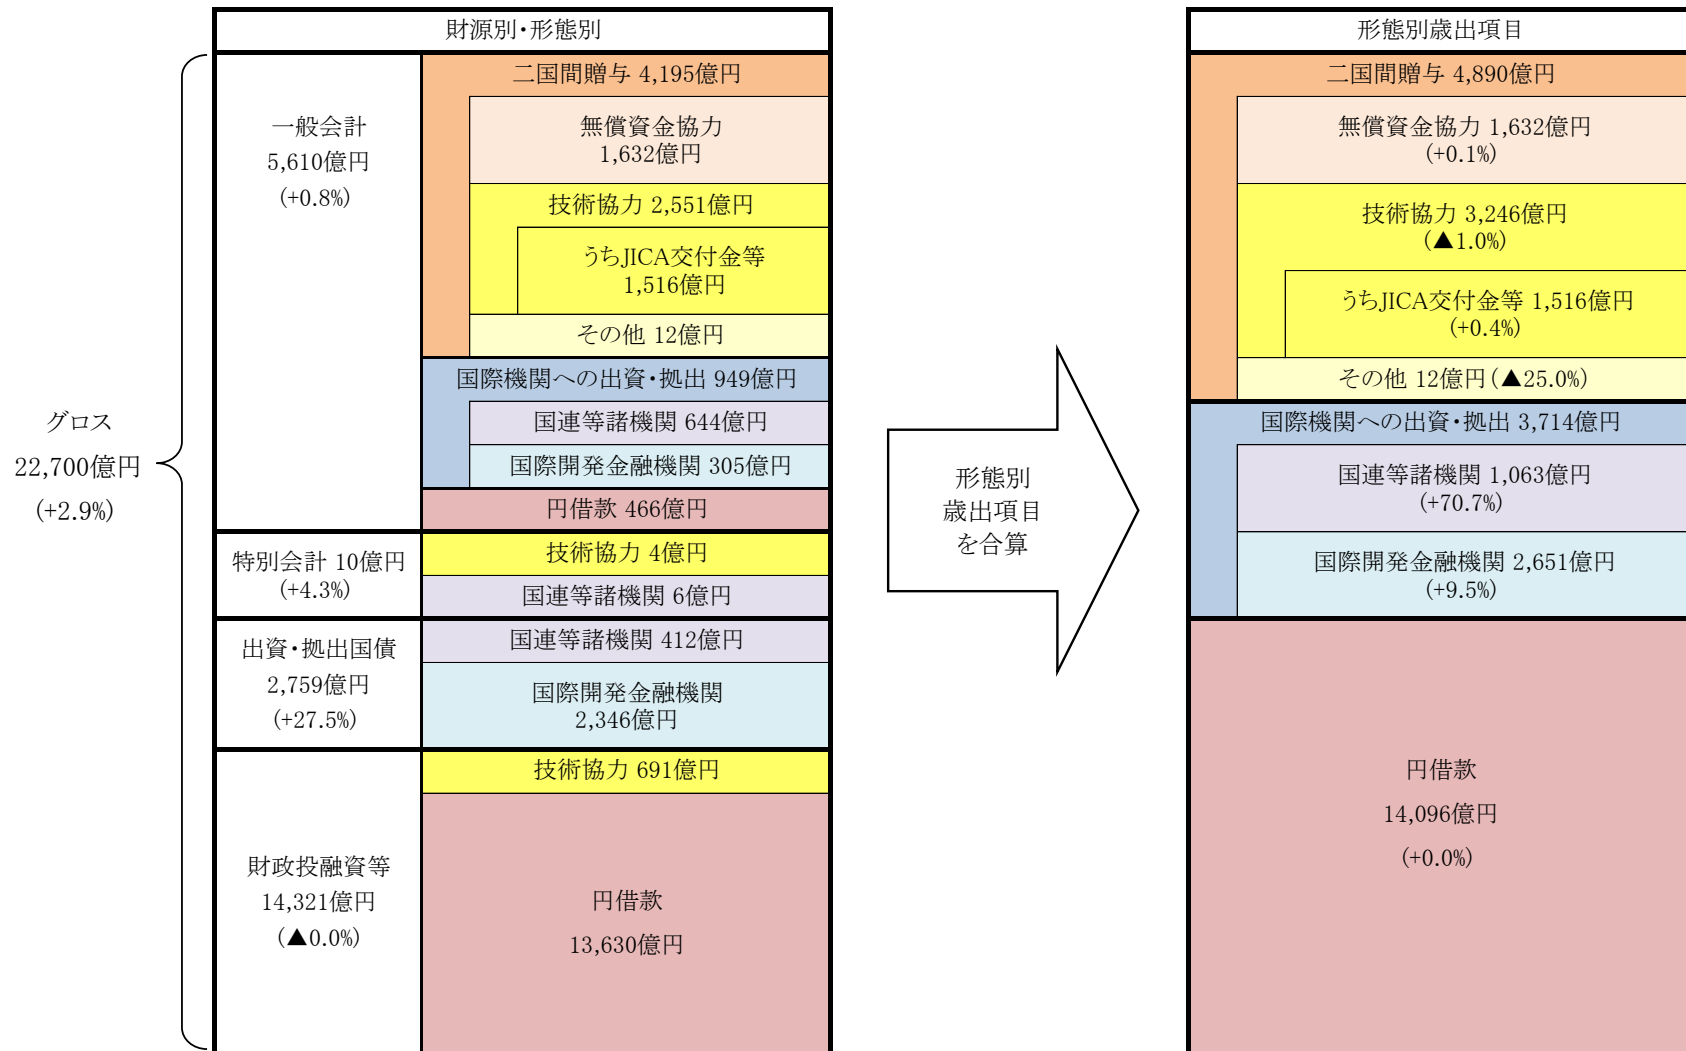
グロス
22,700億円
(+2.9%)

財源別・形態別

一般会計
5,610億円
(+0.8%)

二国間贈与 4,195億円

無償資金協力
1,632億円

技術協力 2,551億円

うちJICA交付金等
1,516億円

その他 12億円

国際機関への出資・拠出 949億円

国連等諸機関 644億円

国際開発金融機関 305億円

円借款 466億円

特別会計 10億円
(+4.3%)

技術協力 4億円

国連等諸機関 6億円

出資・拠出国債
2,759億円
(+27.5%)

国連等諸機関 412億円

国際開発金融機関
2,346億円

財政投融資等
14,321億円
(▲0.0%)

技術協力 691億円

円借款
13,630億円

形態別
歳出項目
を合算

形態別歳出項目

二国間贈与 4,890億円

無償資金協力 1,632億円
(+0.1%)

技術協力 3,246億円
(▲1.0%)

うちJICA交付金等 1,516億円
(+0.4%)

その他 12億円(▲25.0%)

国際機関への出資・拠出 3,714億円

国連等諸機関 1,063億円
(+70.7%)

国際開発金融機関 2,651億円
(+9.5%)

円借款
14,096億円
(+0.0%)